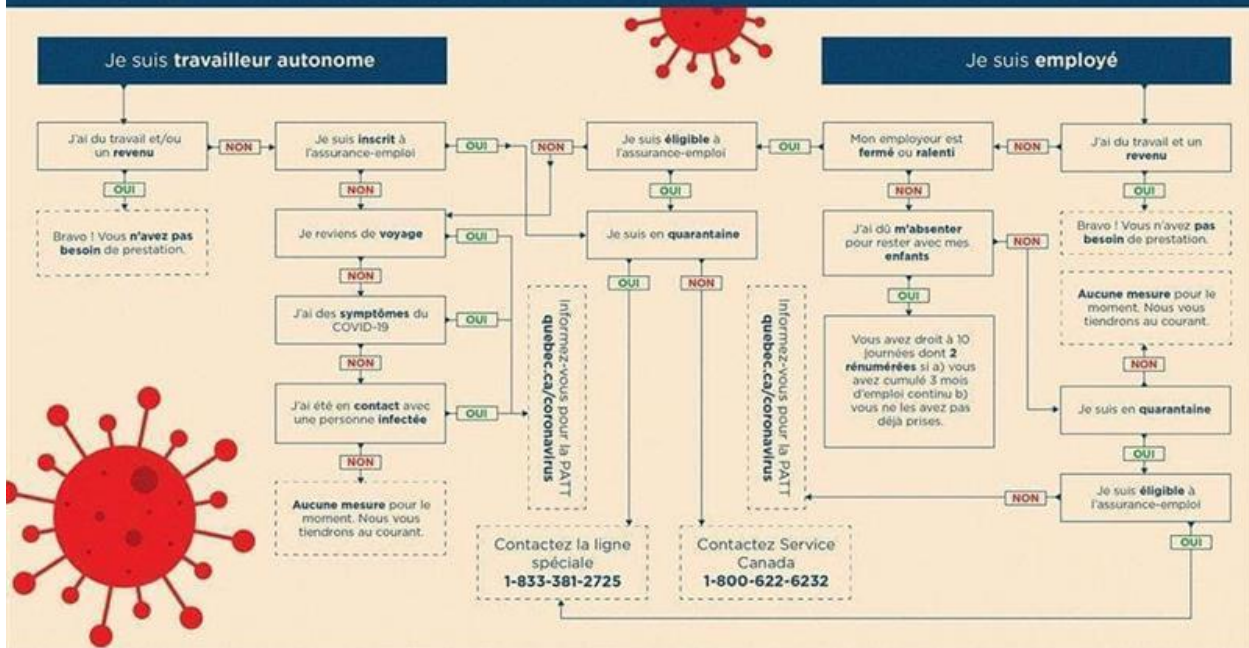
Je suis travailleur autonome

J'ai du travail et/ou un revenu

NON

OUI

Bravo ! Vous n'avez pas besoin de prestation.

Je suis inscrit à l'assurance-emploi

OUI

NON

Je reviens de voyage

OUI

NON

J'ai des symptômes du COVID-19

OUI

NON

J'ai été en contact avec une personne infectée

OUI

NON

Aucune mesure pour le moment. Nous vous tiendrons au courant.

Informez-vous pour la PATT quebec.ca/coronavirus

NON

Je suis éligible à l'assurance-emploi

OUI

Je suis en quarantaine

OUI

NON

Contactez la ligne spéciale 1-833-381-2725

Contactez Service Canada 1-800-622-6232

Informez-vous pour la PATT quebec.ca/coronavirus

Je suis employé

J'ai du travail et un revenu

OUI

Bravo ! Vous n'avez pas besoin de prestation.

NON

Mon employeur est fermé ou ralenti

OUI

NON

J'ai dû m'absenter pour rester avec mes enfants

NON

OUI

Vous avez droit à 10 journées dont 2 rénumérées si a) vous avez cumulé 3 mois d'emploi continu b) vous ne les avez pas déjà prises.

Aucune mesure pour le moment. Nous vous tiendrons au courant.

NON

Je suis en quarantaine

OUI

Je suis éligible à l'assurance-emploi

NON

OUI